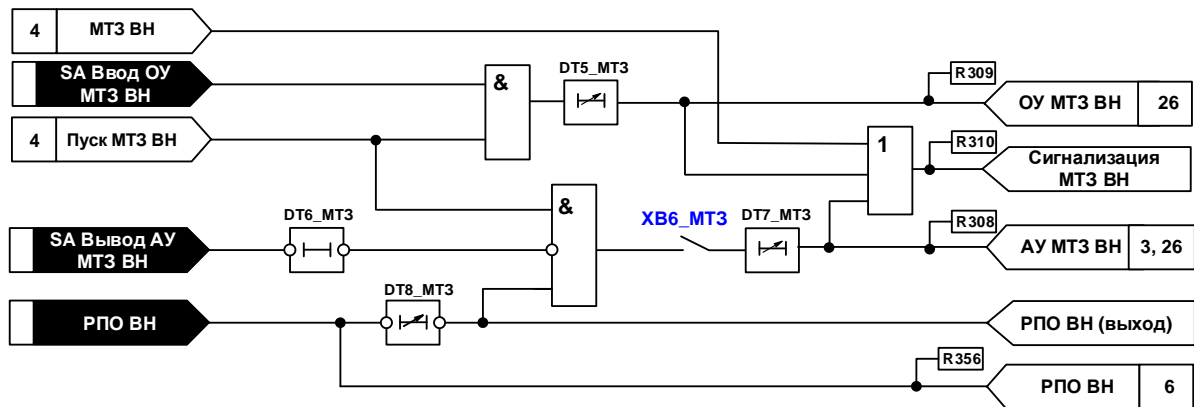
4
МТЗ ВН
SA Ввод ОУ МТЗ ВН
&
DT5_МТЗ
R309
ОУ МТЗ ВН
26
4
Пуск МТЗ ВН
1
R310
Сигнализация МТЗ ВН
&
DT6_МТЗ
SA Вывод АУ МТЗ ВН
XB6_МТЗ
DT7_МТЗ
R308
АУ МТЗ ВН
3, 26
DT8_МТЗ
РПО ВН
РПО ВН (выход)
R356
РПО ВН
6